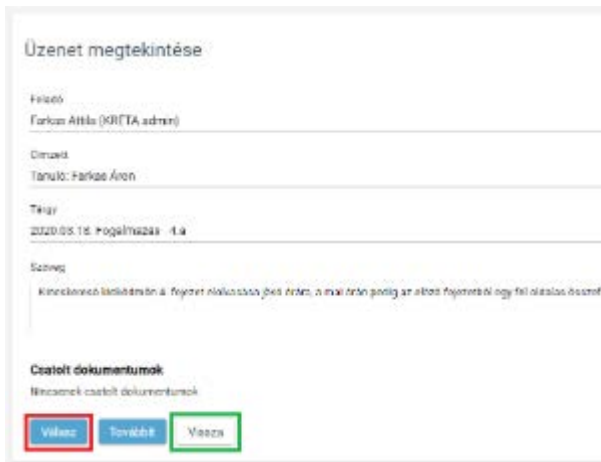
Üzenet megtekintése

Feladó
Farkas Attila (KRÉTA admin)

Címzett
Tanuló: Farkas Áron

Tárgy
2020.03.16. Fogalmazás - 4.a

Szöveg
Kincskereső kisködmön 4. fejezet olvasása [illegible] órán, a mai órán pedig az előző fejezetből egy fél oldalas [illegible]

Csatolt dokumentumok
Nincsenek csatolt dokumentumok

Válasz Továbbít Vissza